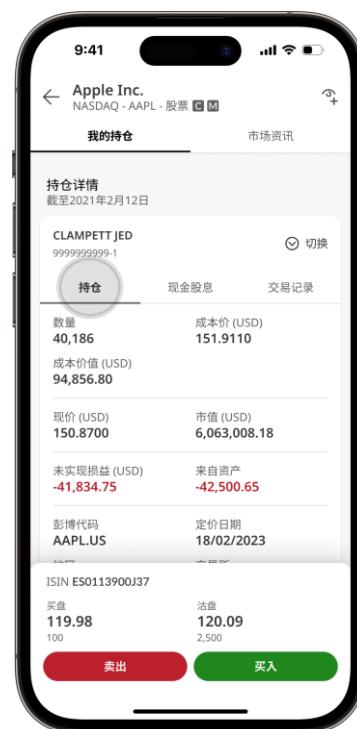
9:41

Apple Inc.
NASDAQ - AAPL - 股票 C M

我的持仓
市场资讯

持仓详情
截至2021年2月12日

CLAMPETT JED
9999999999-1
切换

持仓
现金股息
交易记录

数量
40,186
成本价 (USD)
151.9110

成本价值 (USD)
94,856.80

现价 (USD)
150.8700
市值 (USD)
6,063,008.18

未实现损益 (USD)
-41,834.75
来自资产
-42,500.65

彭博代码
AAPL.US
定价日期
18/02/2023

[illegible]
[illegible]

ISIN ES0113900J37

买盘
119.98
100
沽盘
120.09
2,500

卖出
买入